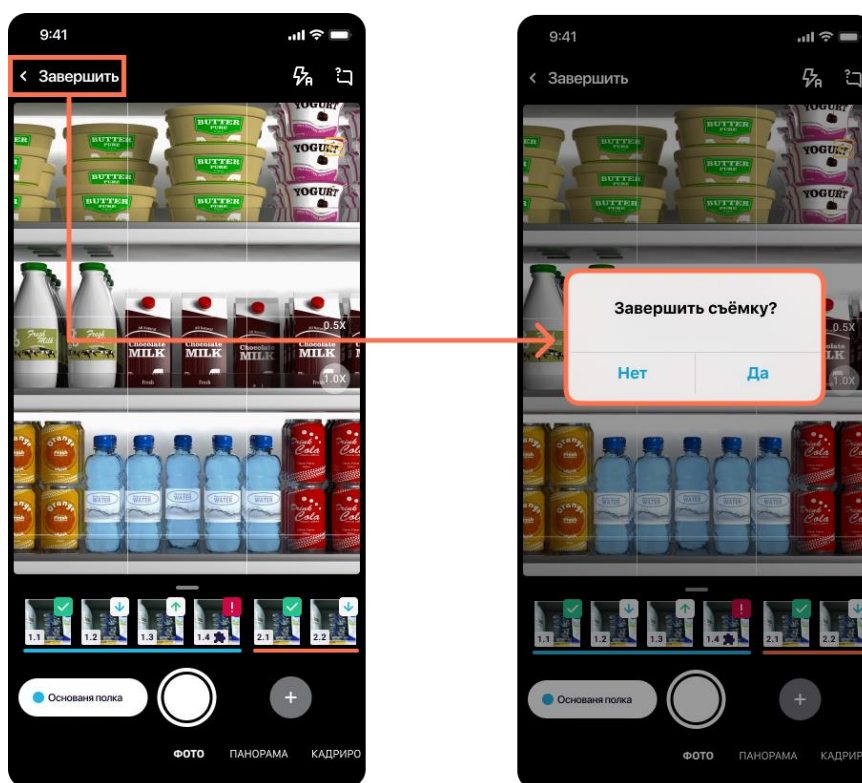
9:41

< Завершить

BUTTER PURE
BUTTER PURE
BUTTER PURE
BUTTER
BUTTER
BUTTER
YOGURT
YOGURT
YOGURT

Fresh Milk
Fresh Milk
Chocolate MILK
Chocolate MILK
Chocolate MILK
Chocolate MILK

0.5X
1.0X

Orange
Orange
WATER
WATER
WATER
WATER
Drink Cola
Drink Cola

1.1 1.2 1.3 1.4 2.1 2.2

Основаня полка

+

ФОТО ПАНОРАМА КАДРИРО

9:41

< Завершить

Завершить съёмку?

Нет Да

1.1 1.2 1.3 1.4 2.1 2.2

Основаня полка

+

ФОТО ПАНОРАМА КАДРИР